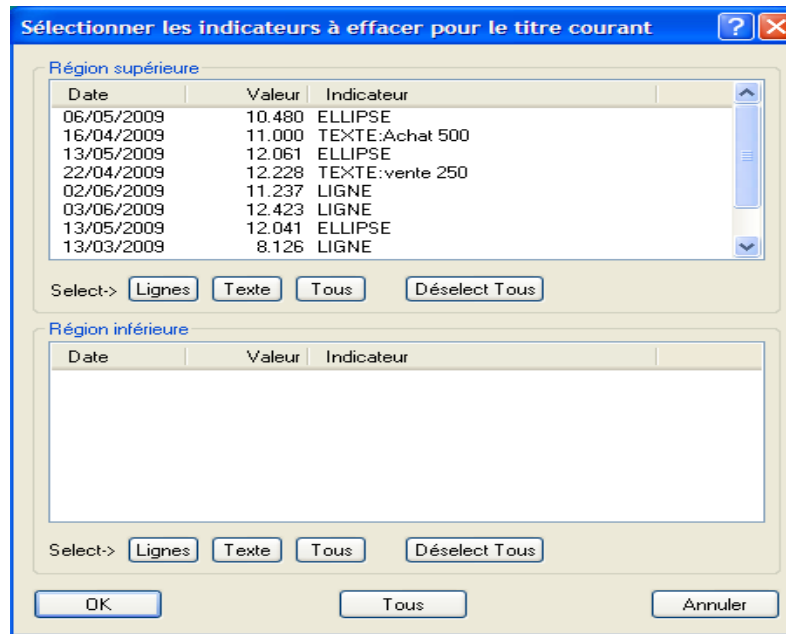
Sélectionner les indicateurs à effacer pour le titre courant

Région supérieure

| Date | Valeur | Indicateur |
|---|---|---|
| 06/05/2009 | 10.480 | ELLIPSE |
| 16/04/2009 | 11.000 | TEXTE:Achat 500 |
| 13/05/2009 | 12.061 | ELLIPSE |
| 22/04/2009 | 12.228 | TEXTE:vente 250 |
| 02/06/2009 | 11.237 | LIGNE |
| 03/06/2009 | 12.423 | LIGNE |
| 13/05/2009 | 12.041 | ELLIPSE |
| 13/03/2009 | 8.126 | LIGNE |

Select-> Lignes Texte Tous Déselect Tous

Région inférieure

| Date | Valeur | Indicateur |
|---|---|---|

Select-> Lignes Texte Tous Déselect Tous

OK Tous Annuler